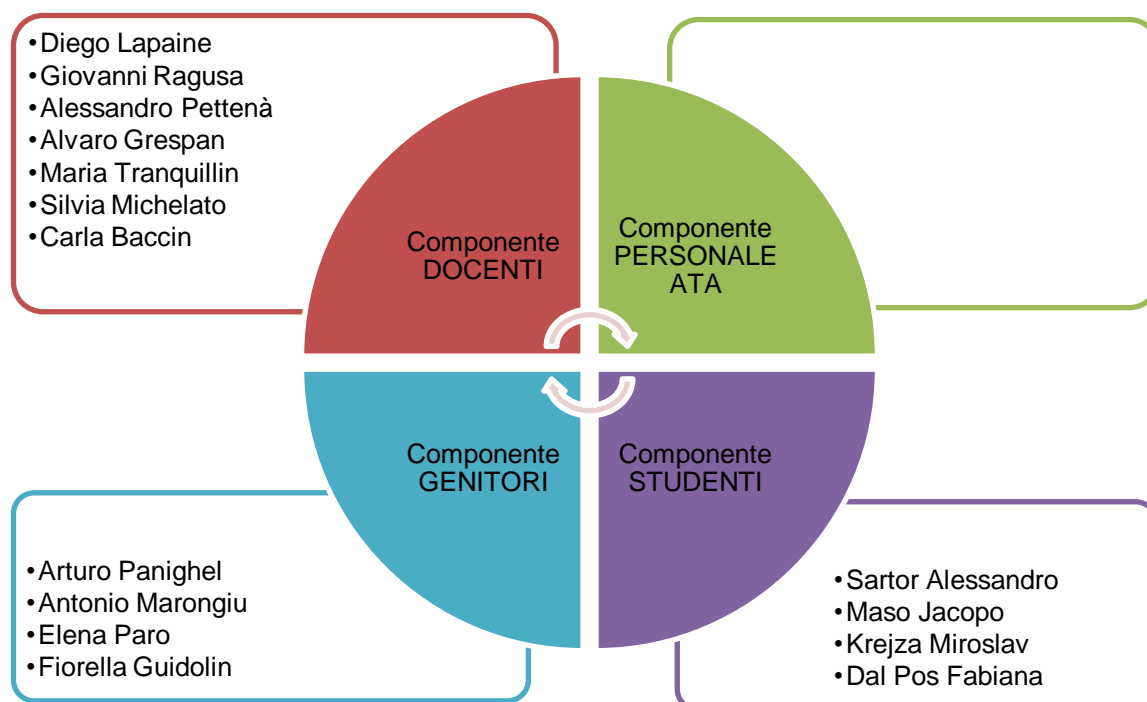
•Diego Lapaine
•Giovanni Ragusa
•Alessandro Pettenà
•Alvaro Grespan
•Maria Tranquillin
•Silvia Michelato
•Carla Baccin

Componente DOCENTI

Componente PERSONALE ATA

Componente GENITORI

Componente STUDENTI

•Arturo Panighel
•Antonio Marongiu
•Elena Paro
•Fiorella Guidolin

•Sartor Alessandro
•Maso Jacopo
•Krejza Miroslav
•Dal Pos Fabiana